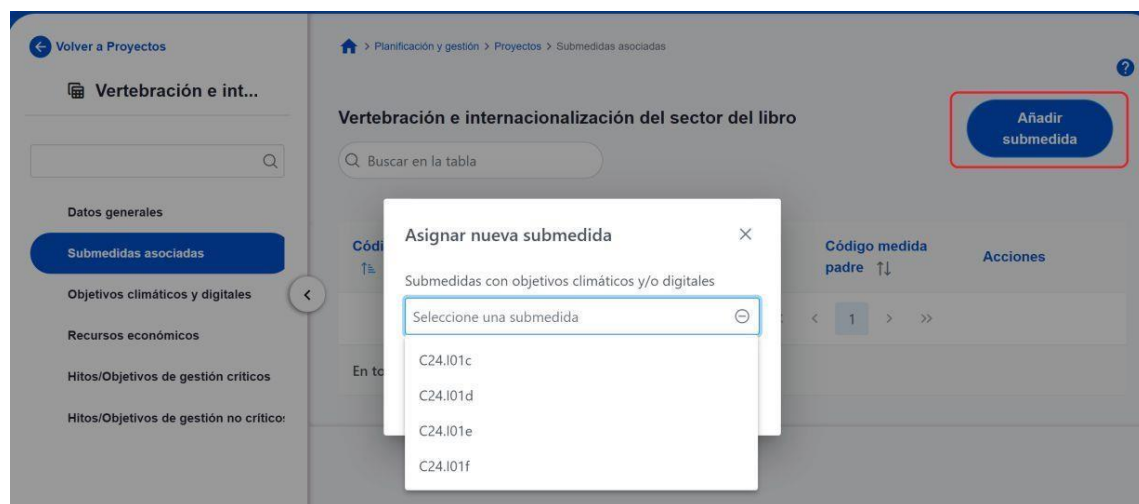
Volver a Proyectos

Vertebración e int...

Datos generales

Submedidas asociadas

Objetivos climáticos y digitales

Recursos económicos

Hitos/Objetivos de gestión críticos

Hitos/Objetivos de gestión no crítico:

> Planificación y gestión > Proyectos > Submedidas asociadas

Vertebración e internacionalización del sector del libro

Añadir submedida

Buscar en la tabla

Códi

Código medida padre

Acciones

1 > >>

En to

Asignar nueva submedida

Submedidas con objetivos climáticos y/o digitales

Seleccione una submedida

C24.I01c

C24.I01d

C24.I01e

C24.I01f